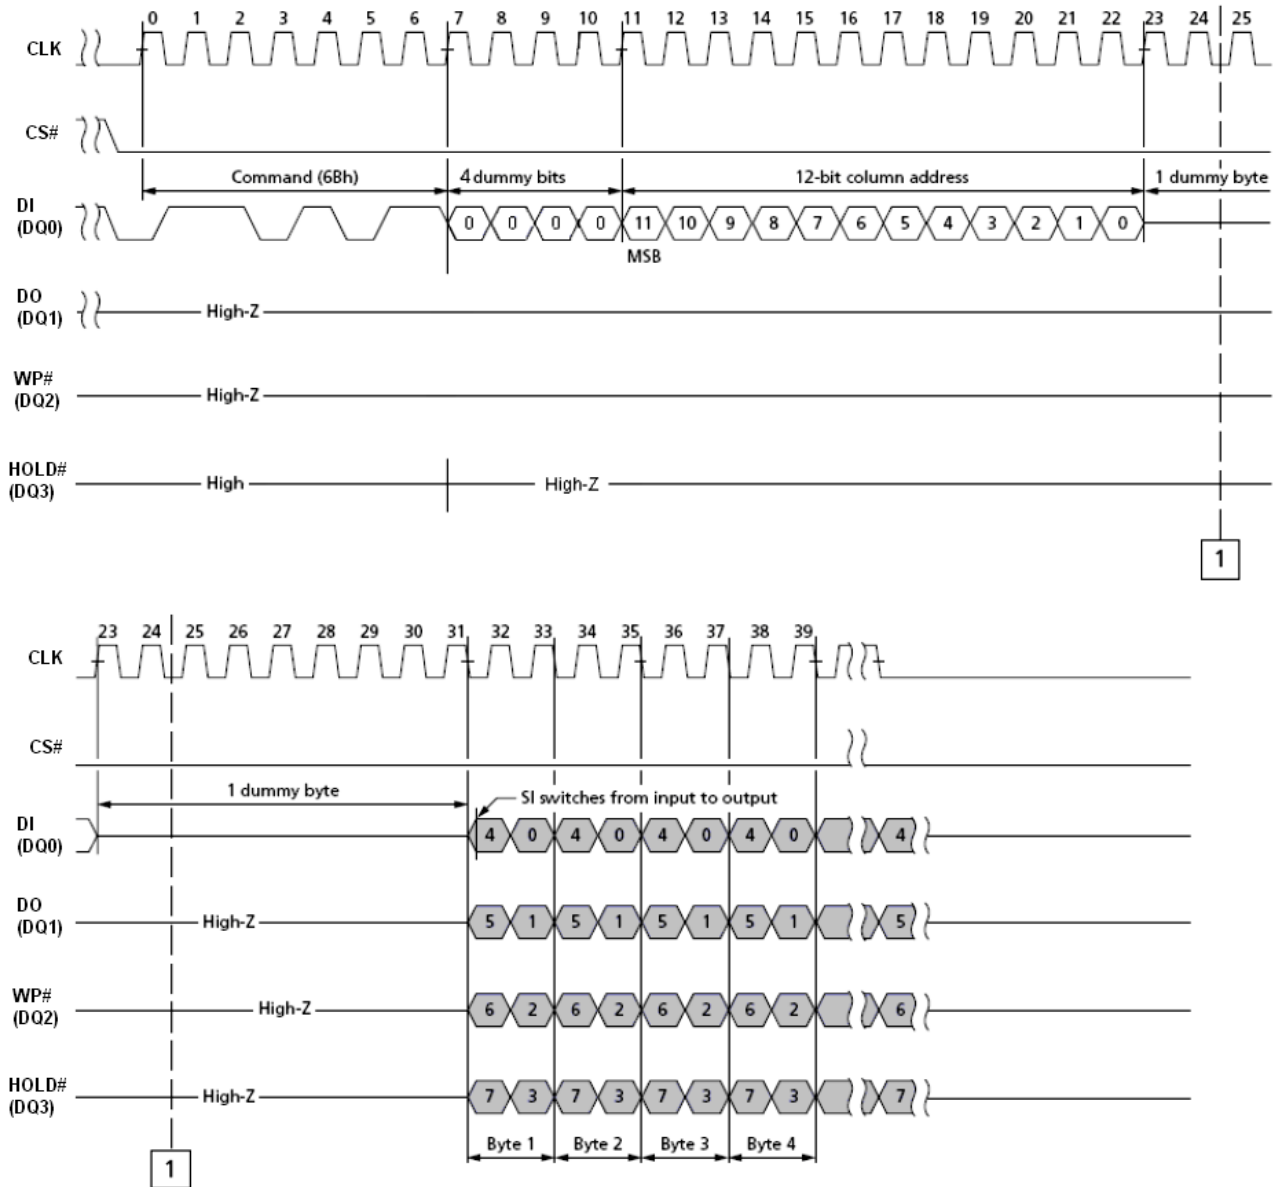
0 1 2 3 4 5 6 7 8 9 10 11 12 13 14 15 16 17 18 19 20 21 22 23 24 25

CLK

CS#

Command (6Bh)

4 dummy bits

12-bit column address

1 dummy byte

DI (DQ0)

0 0 0 0 11 10 9 8 7 6 5 4 3 2 1 0

MSB

DO (DQ1)

High-Z

WP# (DQ2)

High-Z

HOLD# (DQ3)

High

High-Z

1

23 24 25 26 27 28 29 30 31 32 33 34 35 36 37 38 39

CLK

CS#

1 dummy byte

SI switches from input to output

DI (DQ0)

4 0 4 0 4 0 4 0 4

DO (DQ1)

High-Z

5 1 5 1 5 1 5 1 5

WP# (DQ2)

High-Z

6 2 6 2 6 2 6 2 6

HOLD# (DQ3)

High-Z

7 3 7 3 7 3 7 3 7

Byte 1 Byte 2 Byte 3 Byte 4

1